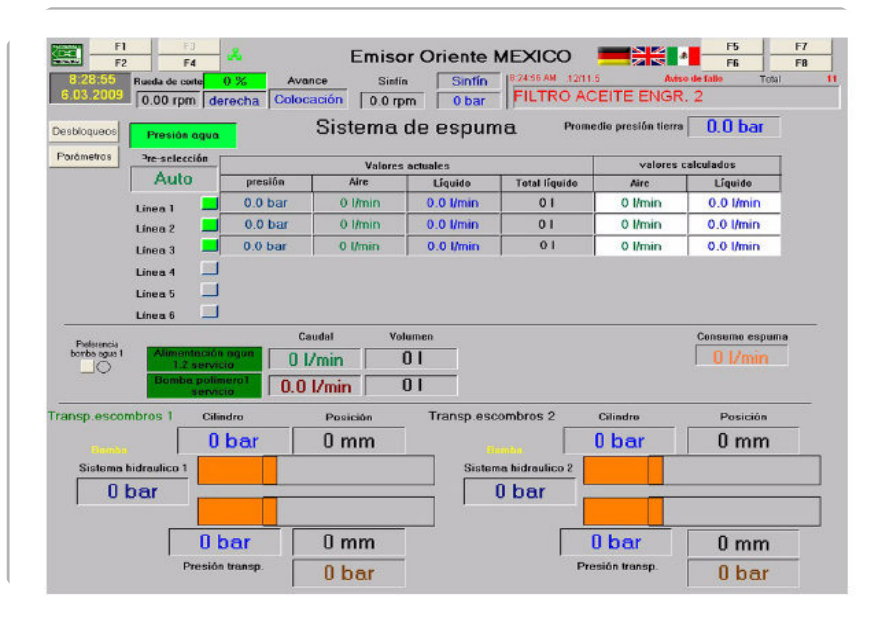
F1 F3 F2 F4

Emisor Oriente MEXICO

F5 F7 F6 F8

8:28:55 6.03.2009

Rueda de corte 0 % 0.00 rpm

Avance derecha

Colocación

Sinfín 0.0 rpm

Sinfín 0 bar

8:24:56 AM 12/11.5 Aviso de fallo Total 11

FILTRO ACEITE ENGR. 2

Desbloqueos

Parámetros

Presión agua

Sistema de espuma

Promedio presión tierra 0.0 bar

Pre-selección

Auto

| | Valores actuales | | | | valores calculados | |
|---|---|---|---|---|---|---|
| | presión | Aire | Líquido | Total líquido | Aire | Líquido |
| Línea 1 | 0.0 bar | 0 l/min | 0.0 l/min | 0 l | 0 l/min | 0.0 l/min |
| Línea 2 | 0.0 bar | 0 l/min | 0.0 l/min | 0 l | 0 l/min | 0.0 l/min |
| Línea 3 | 0.0 bar | 0 l/min | 0.0 l/min | 0 l | 0 l/min | 0.0 l/min |
| Línea 4 | | | | | | |
| Línea 5 | | | | | | |
| Línea 6 | | | | | | |

Preferencia bomba agua 1

Caudal Volumen

Alimentación agua 1.2 servicio 0 l/min 0 l

Bomba polimero1 servicio 0.0 l/min 0 l

Consumo espuma 0 l/min

Transp.escombros 1 Cilindro Posición

Bomba 0 bar 0 mm

Sistema hidraulico 1

0 bar

0 bar 0 mm

Presión transp. 0 bar

Transp.escombros 2 Cilindro Posición

Bomba 0 bar 0 mm

Sistema hidraulico 2

0 bar

0 bar 0 mm

Presión transp. 0 bar